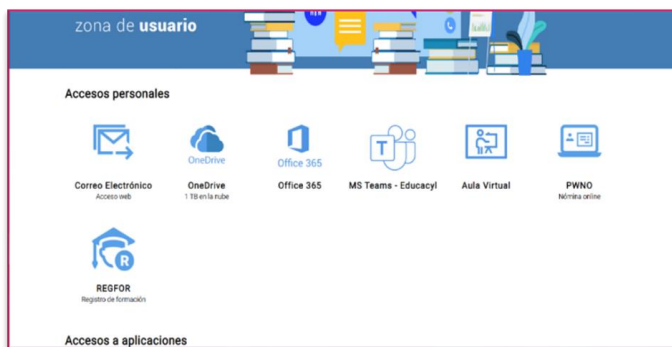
zona de usuario

Accesos personales

Correo Electrónico
Acceso web

OneDrive
OneDrive
1 TB en la nube

Office 365
Office 365

MS Teams - Educacyl

Aula Virtual

PWNO
Nómina online

REGFOR
Registro de formación

Accesos a aplicaciones